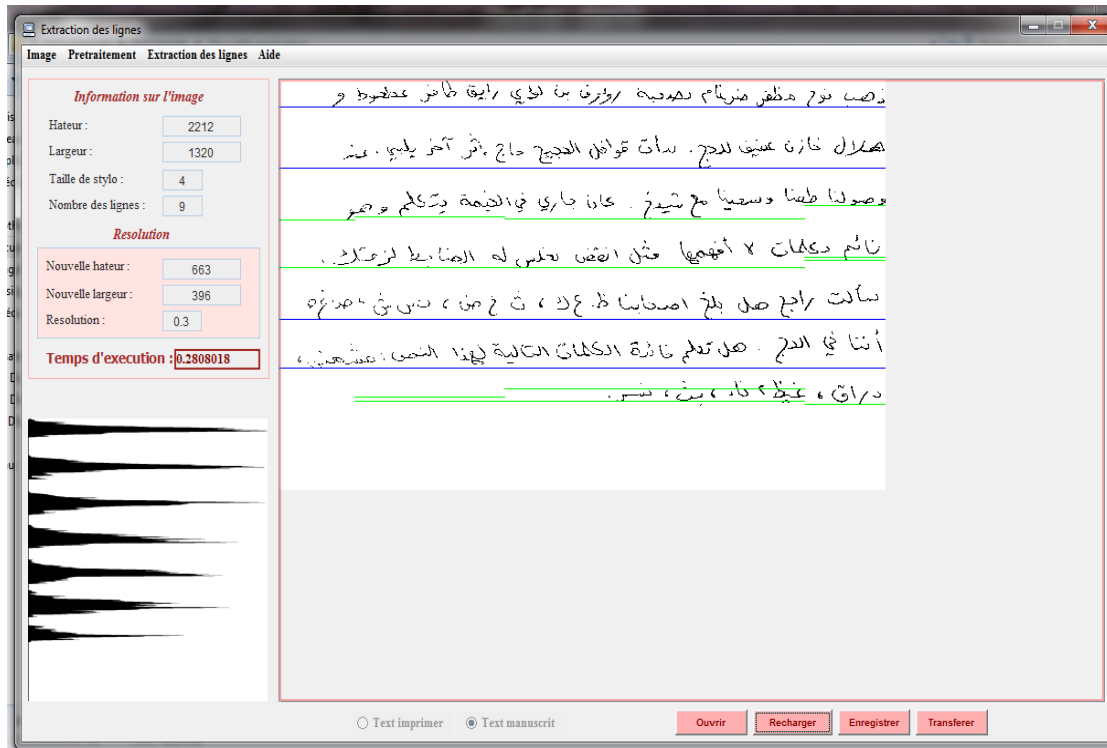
Extraction des lignes

Image Pretraitement Extraction des lignes Aide

Information sur l'image

Hateur : 2212

Largeur : 1320

Taille de stylo : 4

Nombre des lignes : 9

Resolution

Nouvelle hateur : 663

Nouvelle largeur : 396

Resolution : 0.3

Temps d'execution : 0.2808018

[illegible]

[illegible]

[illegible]

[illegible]

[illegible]

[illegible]

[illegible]

Text imprimer

Text manuscrit

Ouvrir

Recharger

Enregistrer

Transferer